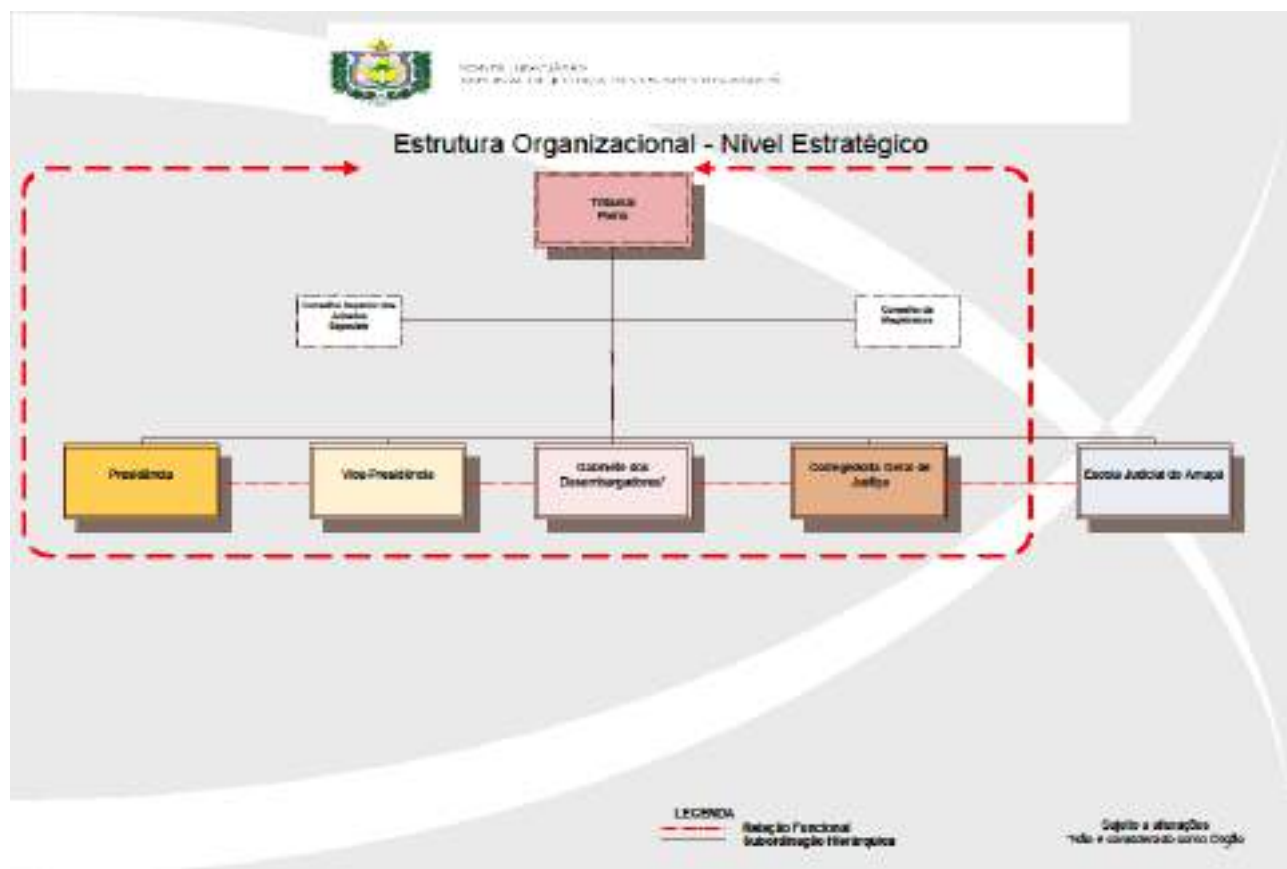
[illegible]
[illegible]

Estrutura Organizacional - Nível Estratégico

Tribunal Pleno

Conselho Superior dos Juizados Especiais

Conselho da Magistratura

Presidência

Vice-Presidência

Gabinete dos Desembargadores*

Corregedoria Geral de Justiça

Escola Judicial do Amapá

LEGENDA
Relação Funcional
Subordinação Hierárquica

Sujeito a alterações
*Não é considerado como Órgão